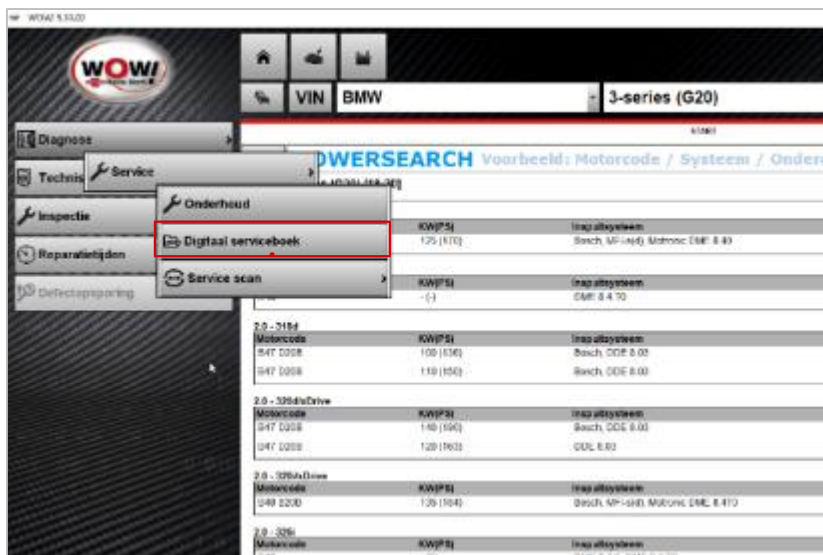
WOW! 5.13.0

WOW!

VIN BMW

3-series (G20)

Diagnose

Technis

Service

Inspectie

Onderhoud

Reparatietijden

Digitaal serviceboek

Defectopsporing

Service scan

OWERSEARCH Voorbeeld: Motorcode / Systeem / Onder

| | KW(PS) | Inspuitsysteem |
|---|---|---|
| | 125 (170) | Bosch, MPI-(sid), Motronic DME 8.40 |

| | KW(PS) | Inspuitsysteem |
|---|---|---|
| | - (-) | DME 8.4.70 |

2.0 - 318d

| Motorcode | KW(PS) | Inspuitsysteem |
|---|---|---|
| B47 D20B | 100 (136) | Bosch, DDE 8.00 |
| B47 D20B | 110 (150) | Bosch, DDE 8.00 |

2.0 - 320d/xDrive

| Motorcode | KW(PS) | Inspuitsysteem |
|---|---|---|
| B47 D20B | 140 (190) | Bosch, DDE 8.00 |
| B47 D20B | 120 (163) | DDE 8.00 |

2.0 - 320i/xDrive

| Motorcode | KW(PS) | Inspuitsysteem |
|---|---|---|
| B48 B20B | 135 (184) | Bosch, MPI-(sid), Motronic DME 8.410 |

2.0 - 320i

| Motorcode | KW(PS) | Inspuitsysteem |
|---|---|---|